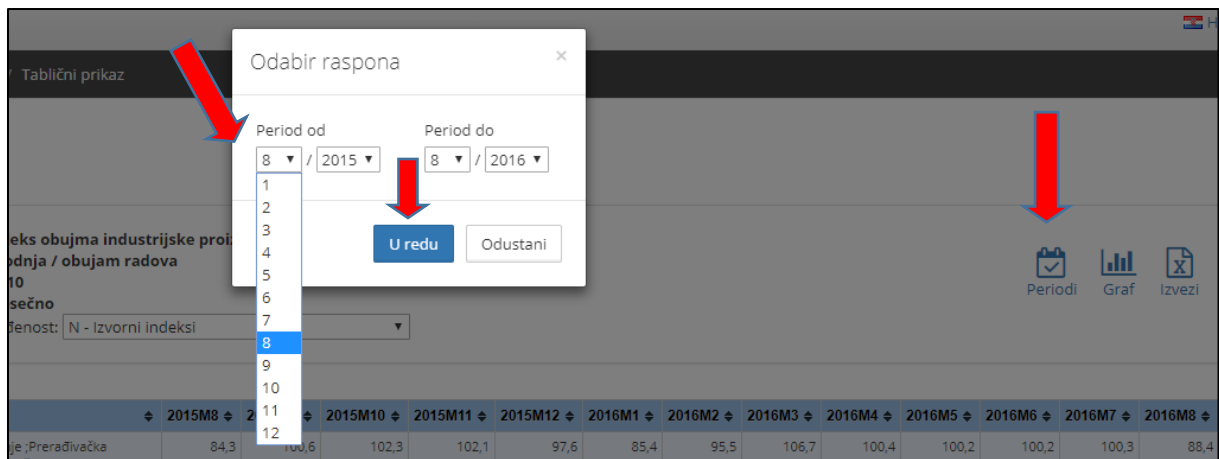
/ Tablični prikaz

eks obujma industrijske proi
odnja / obujam radova
10
sečno
đenost: N - Izvorni indeksi

Odabir raspona ×

Period od
8 / 2015
1
2
3
4
5
6
7
8
9
10
11
12

Period do
8 / 2016

U redu
Odustani

Periodi Graf Izvezi

| | 2015M8 | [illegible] | 2015M10 | 2015M11 | 2015M12 | 2016M1 | 2016M2 | 2016M3 | 2016M4 | 2016M5 | 2016M6 | 2016M7 | 2016M8 |
|---|---|---|---|---|---|---|---|---|---|---|---|---|---|
| je ;Prerađivačka | 84,3 | 100,6 | 102,3 | 102,1 | 97,6 | 85,4 | 95,5 | 106,7 | 100,4 | 100,2 | 100,2 | 100,3 | 88,4 |